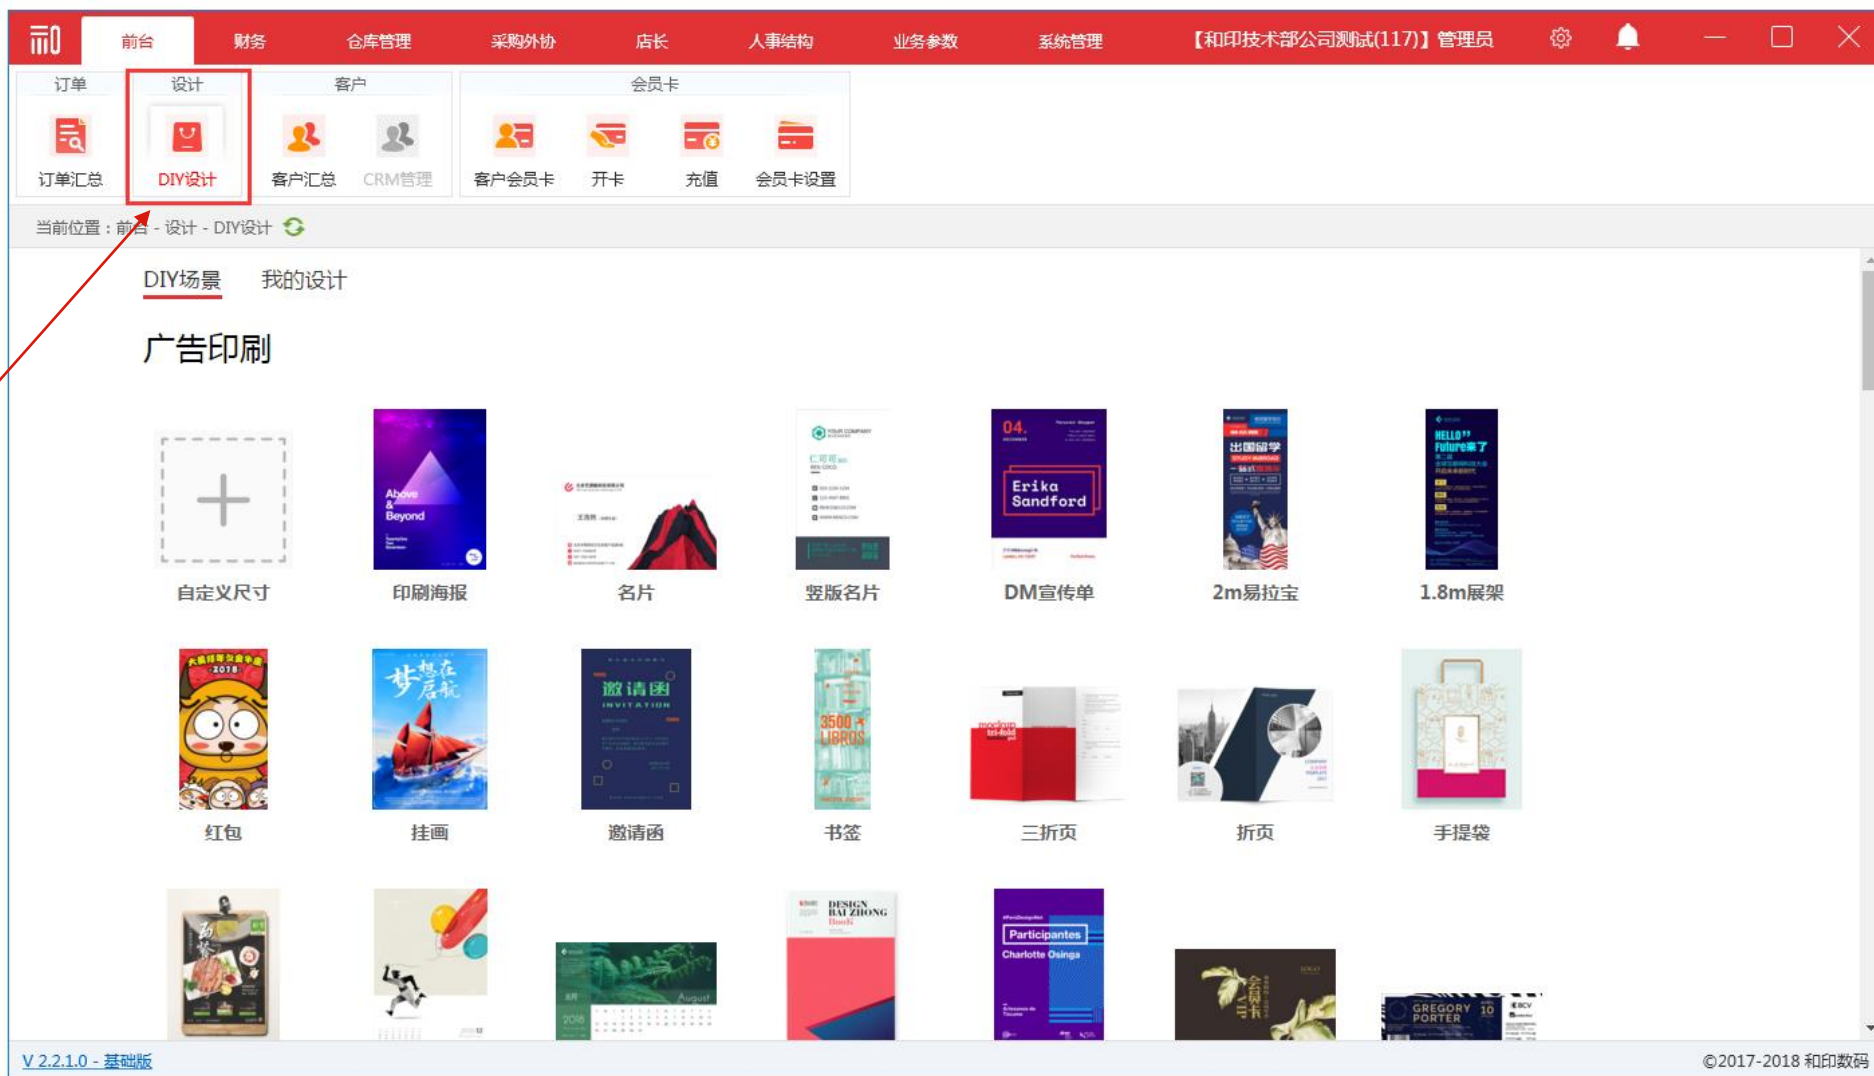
前台 财务 仓库管理 采购外协 店长 人事结构 业务参数 系统管理 【和印技术部公司测试(117)】管理员

订单
订单汇总

设计
DIY设计

客户
客户汇总 CRM管理

会员卡
客户会员卡 开卡 充值 会员卡设置

当前位置：前台 - 设计 - DIY设计

DIY场景 我的设计

广告印刷

自定义尺寸

Above & Beyond
印刷海报

名片

竖版名片

04.
Erika Sandford
DM宣传单

出国留学
2m易拉宝

HELLO Future来了
1.8m展架

2018
红包

梦想在启航
挂画

邀请函 INVITATION
邀请函

3500 LIBROS
书签

三折页

折页

手提袋

DESIGN BAI ZHONG

Participantes
Charlotte Osinga

GREGORY PORTER

V 2.2.1.0 - 基础版

©2017-2018 和印数码